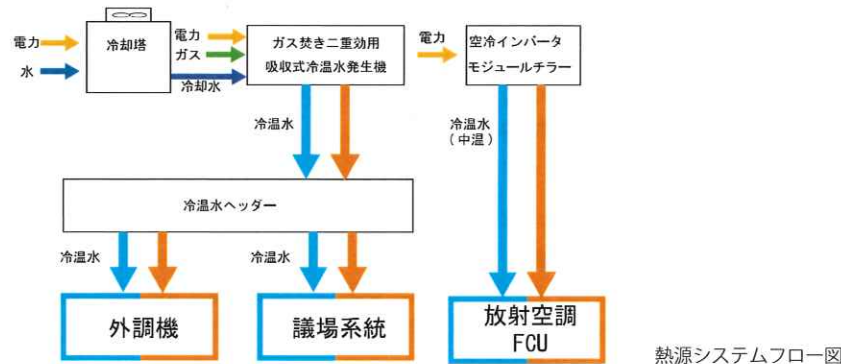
電力
水
冷却塔
電力
ガス
冷却水
ガス焚き二重効用
吸収式冷温水発生機
電力
空冷インバータ
モジュールチラー
冷温水
冷温水
（中温）
冷温水ヘッダー
冷温水
冷温水
外調機
議場系統
放射空調
FCU
熱源システムフロー図